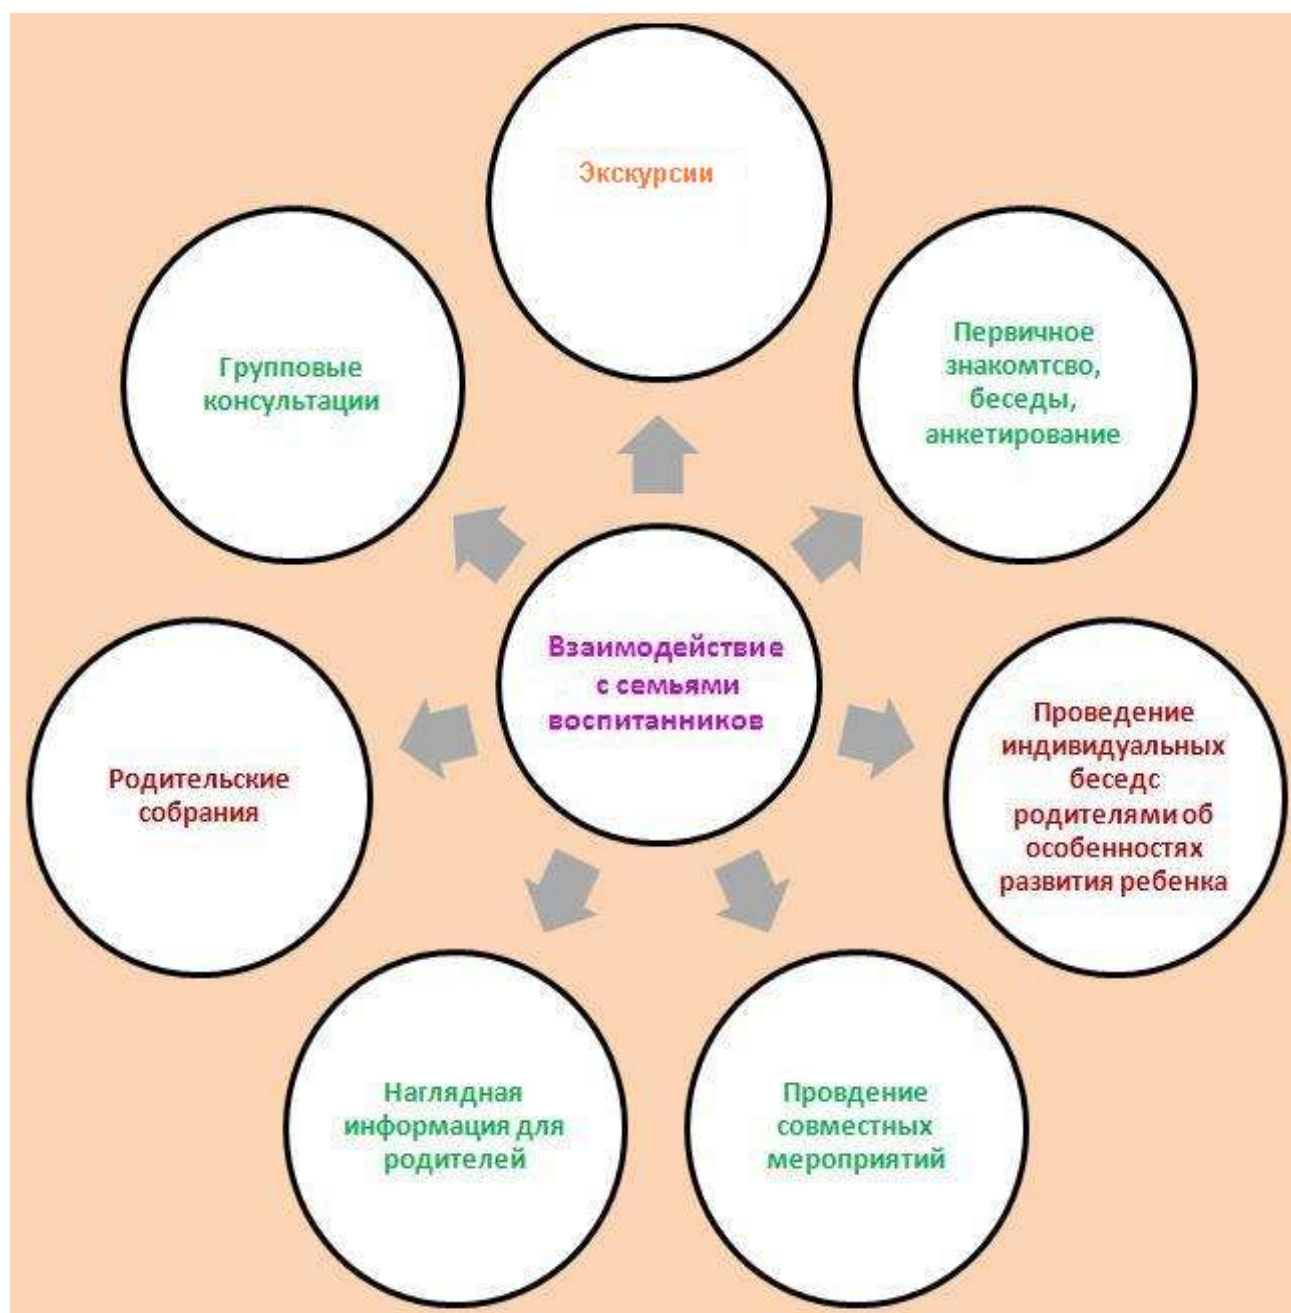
Взаимодействие с семьями воспитанников

Экскурсии

Первичное знакомтсво, беседы, анкетирование

Проведение индивидуальных беседс родителями об особенностях развития ребенка

Провдение совместных мероприятий

Наглядная информация для родителей

Родительские собрания

Групповые консультации